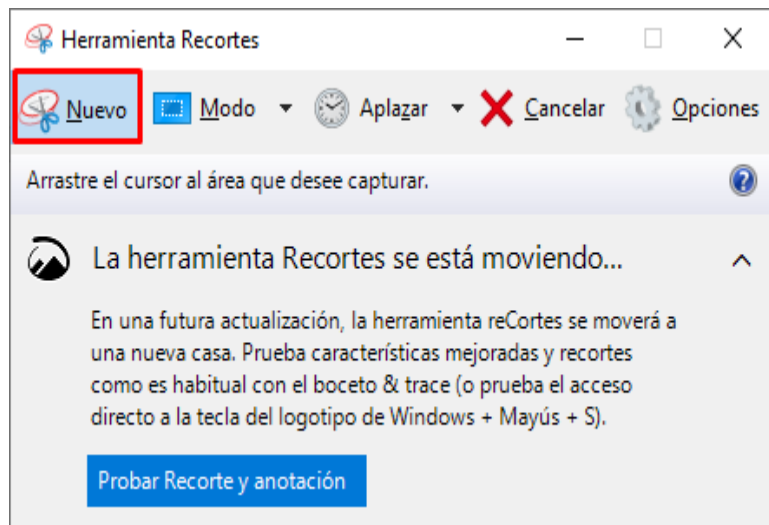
Herramienta Recortes

Nuevo Modo Aplazar Cancelar Opciones

Arrastre el cursor al área que desee capturar.

La herramienta Recortes se está moviendo...

En una futura actualización, la herramienta reCortes se moverá a una nueva casa. Prueba características mejoradas y recortes como es habitual con el boceto & trace (o prueba el acceso directo a la tecla del logotipo de Windows + Mayús + S).

Probar Recorte y anotación